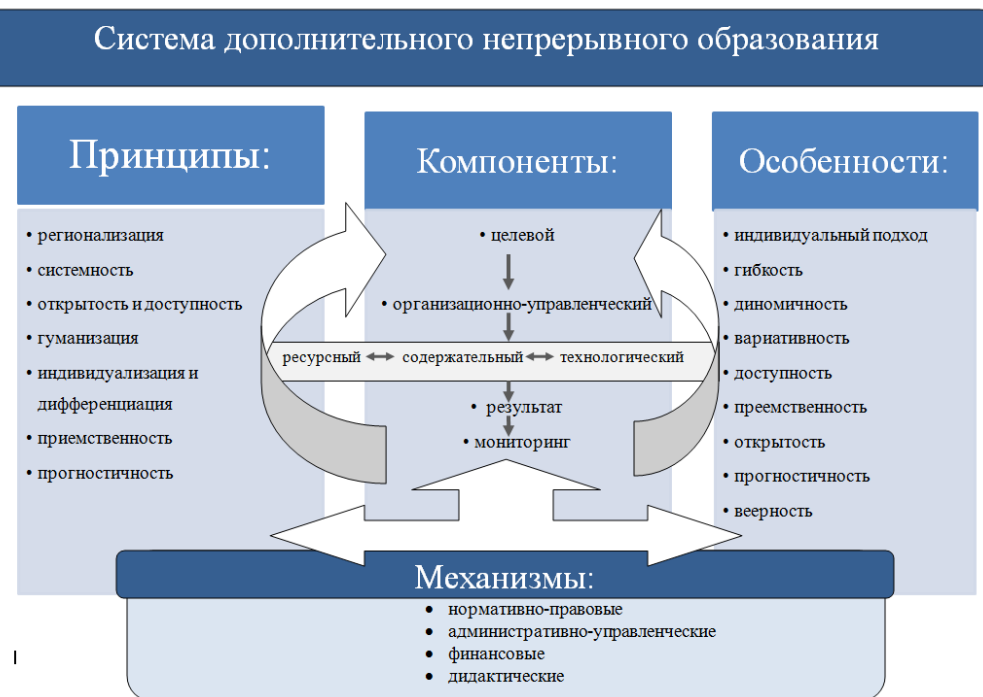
Система дополнительного непрерывного образования

Принципы:

• регионализация
• системность
• открытость и доступность
• гуманизация
• индивидуализация и дифференциация
• приемственность
• прогностичность

Компоненты:

• целевой
• организационно-управленческий
ресурсный ⟷ содержательный ⟷ технологический
• результат
• мониторинг

Особенности:

• индивидуальный подход
• гибкость
• диномичность
• вариативность
• доступность
• преемственность
• открытость
• прогностичность
• веерность

Механизмы:

• нормативно-правовые
• административно-управленческие
• финансовые
• дидактические